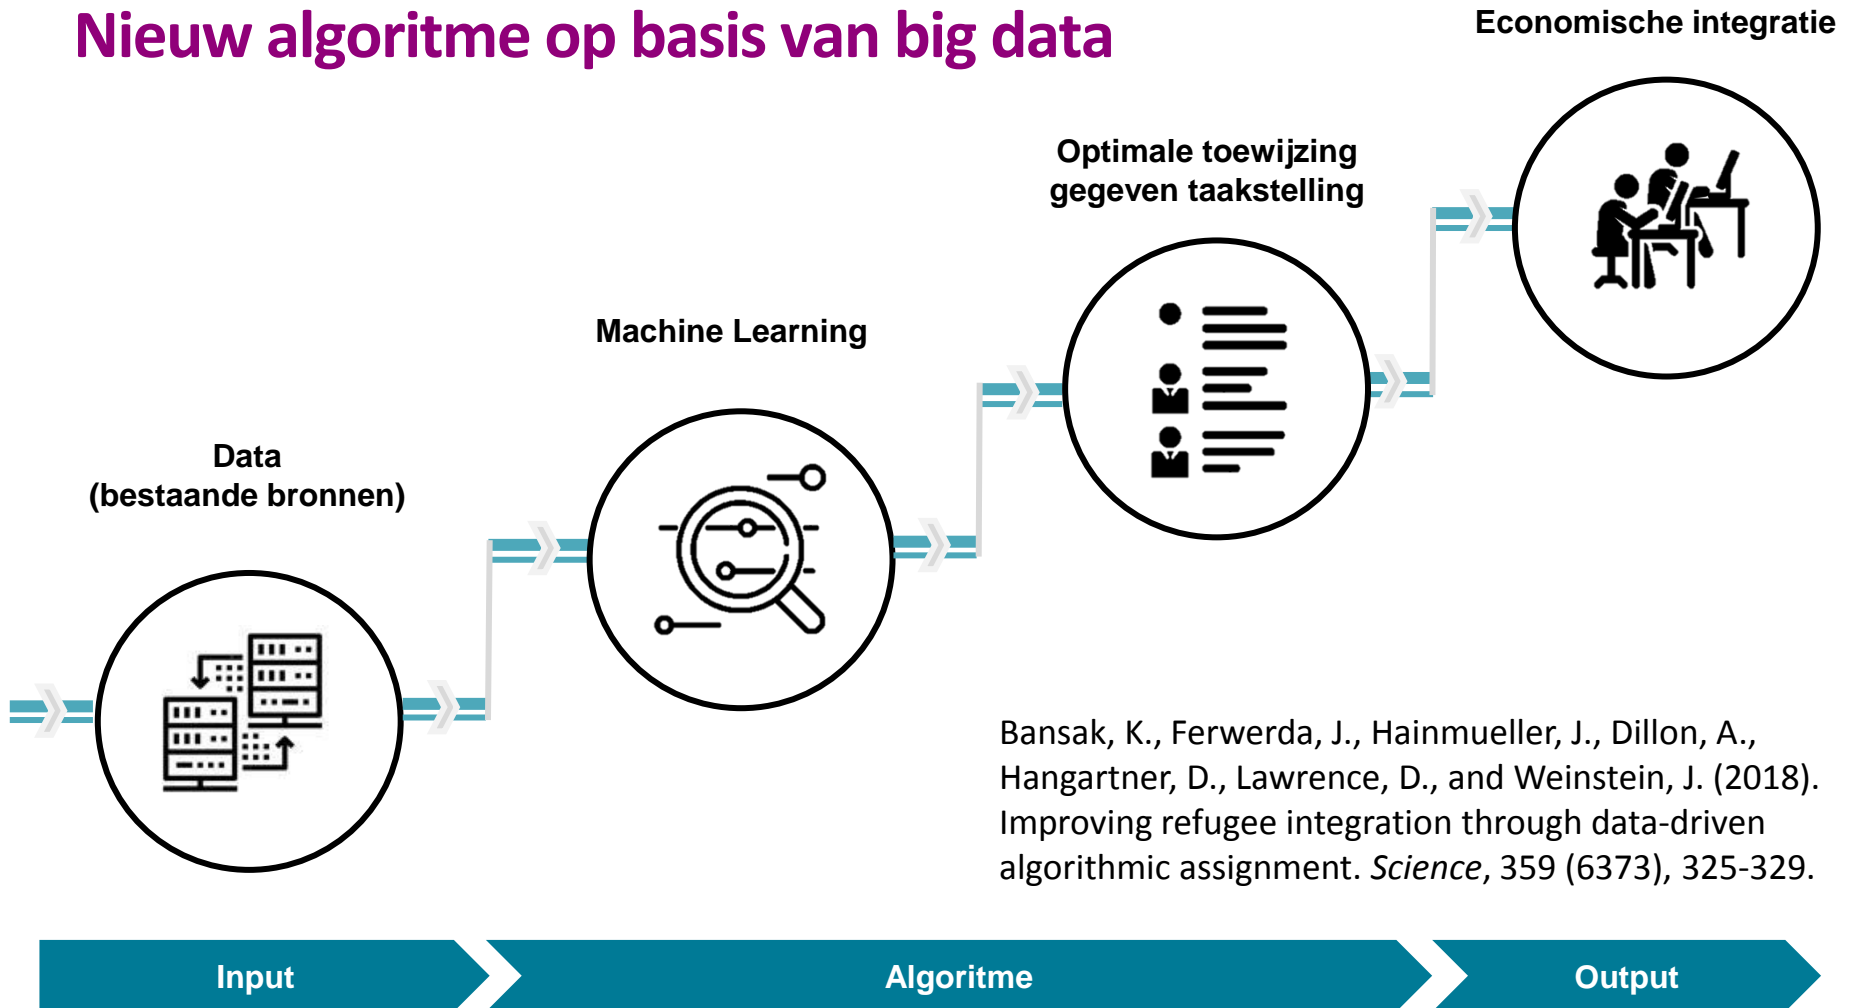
Nieuw algoritme op basis van big data

Economische integratie

Optimale toewijzing gegeven taakstelling

Machine Learning

Data (bestaande bronnen)

Bansak, K., Ferwerda, J., Hainmueller, J., Dillon, A., Hangartner, D., Lawrence, D., and Weinstein, J. (2018). Improving refugee integration through data-driven algorithmic assignment. *Science*, 359 (6373), 325-329.

Input

Algoritme

Output